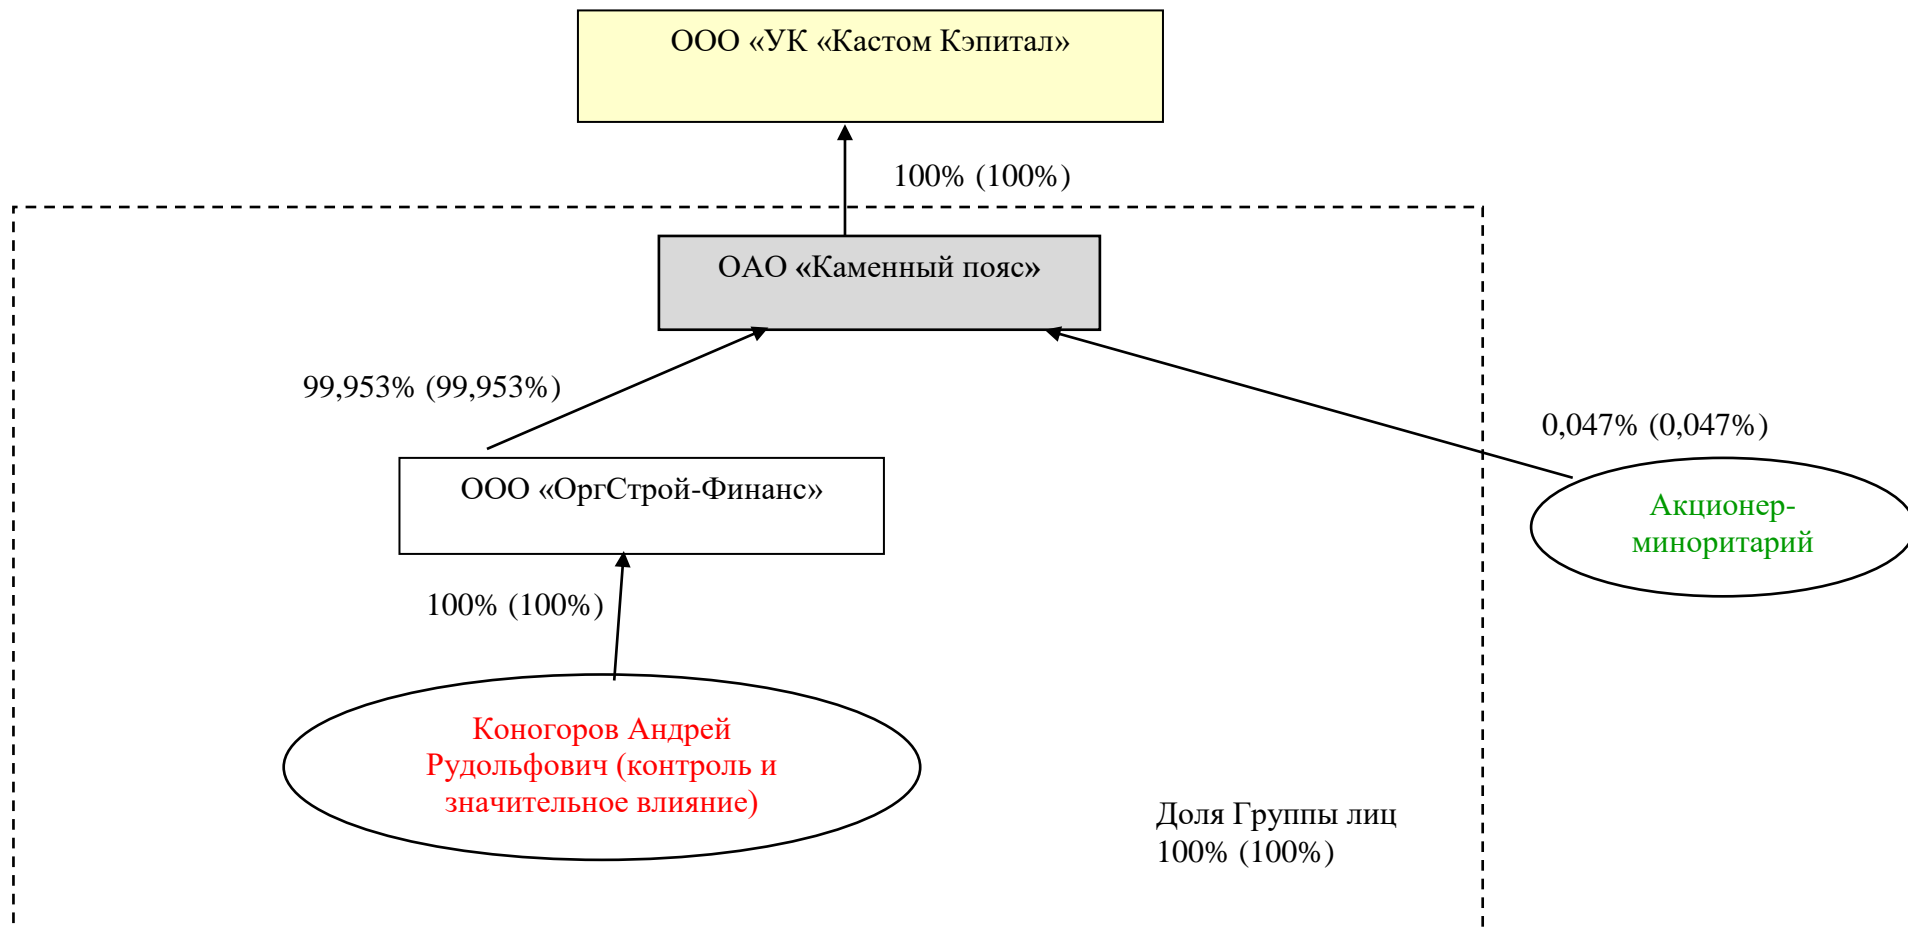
ООО «УК «Кастом Кэпитал»

100% (100%)

ОАО «Каменный пояс»

99,953% (99,953%)

0,047% (0,047%)

ООО «ОргСтрой-Финанс»

Акционер-миноритарий

100% (100%)

Коногоров Андрей Рудольфович (контроль и значительное влияние)

Доля Группы лиц 100% (100%)